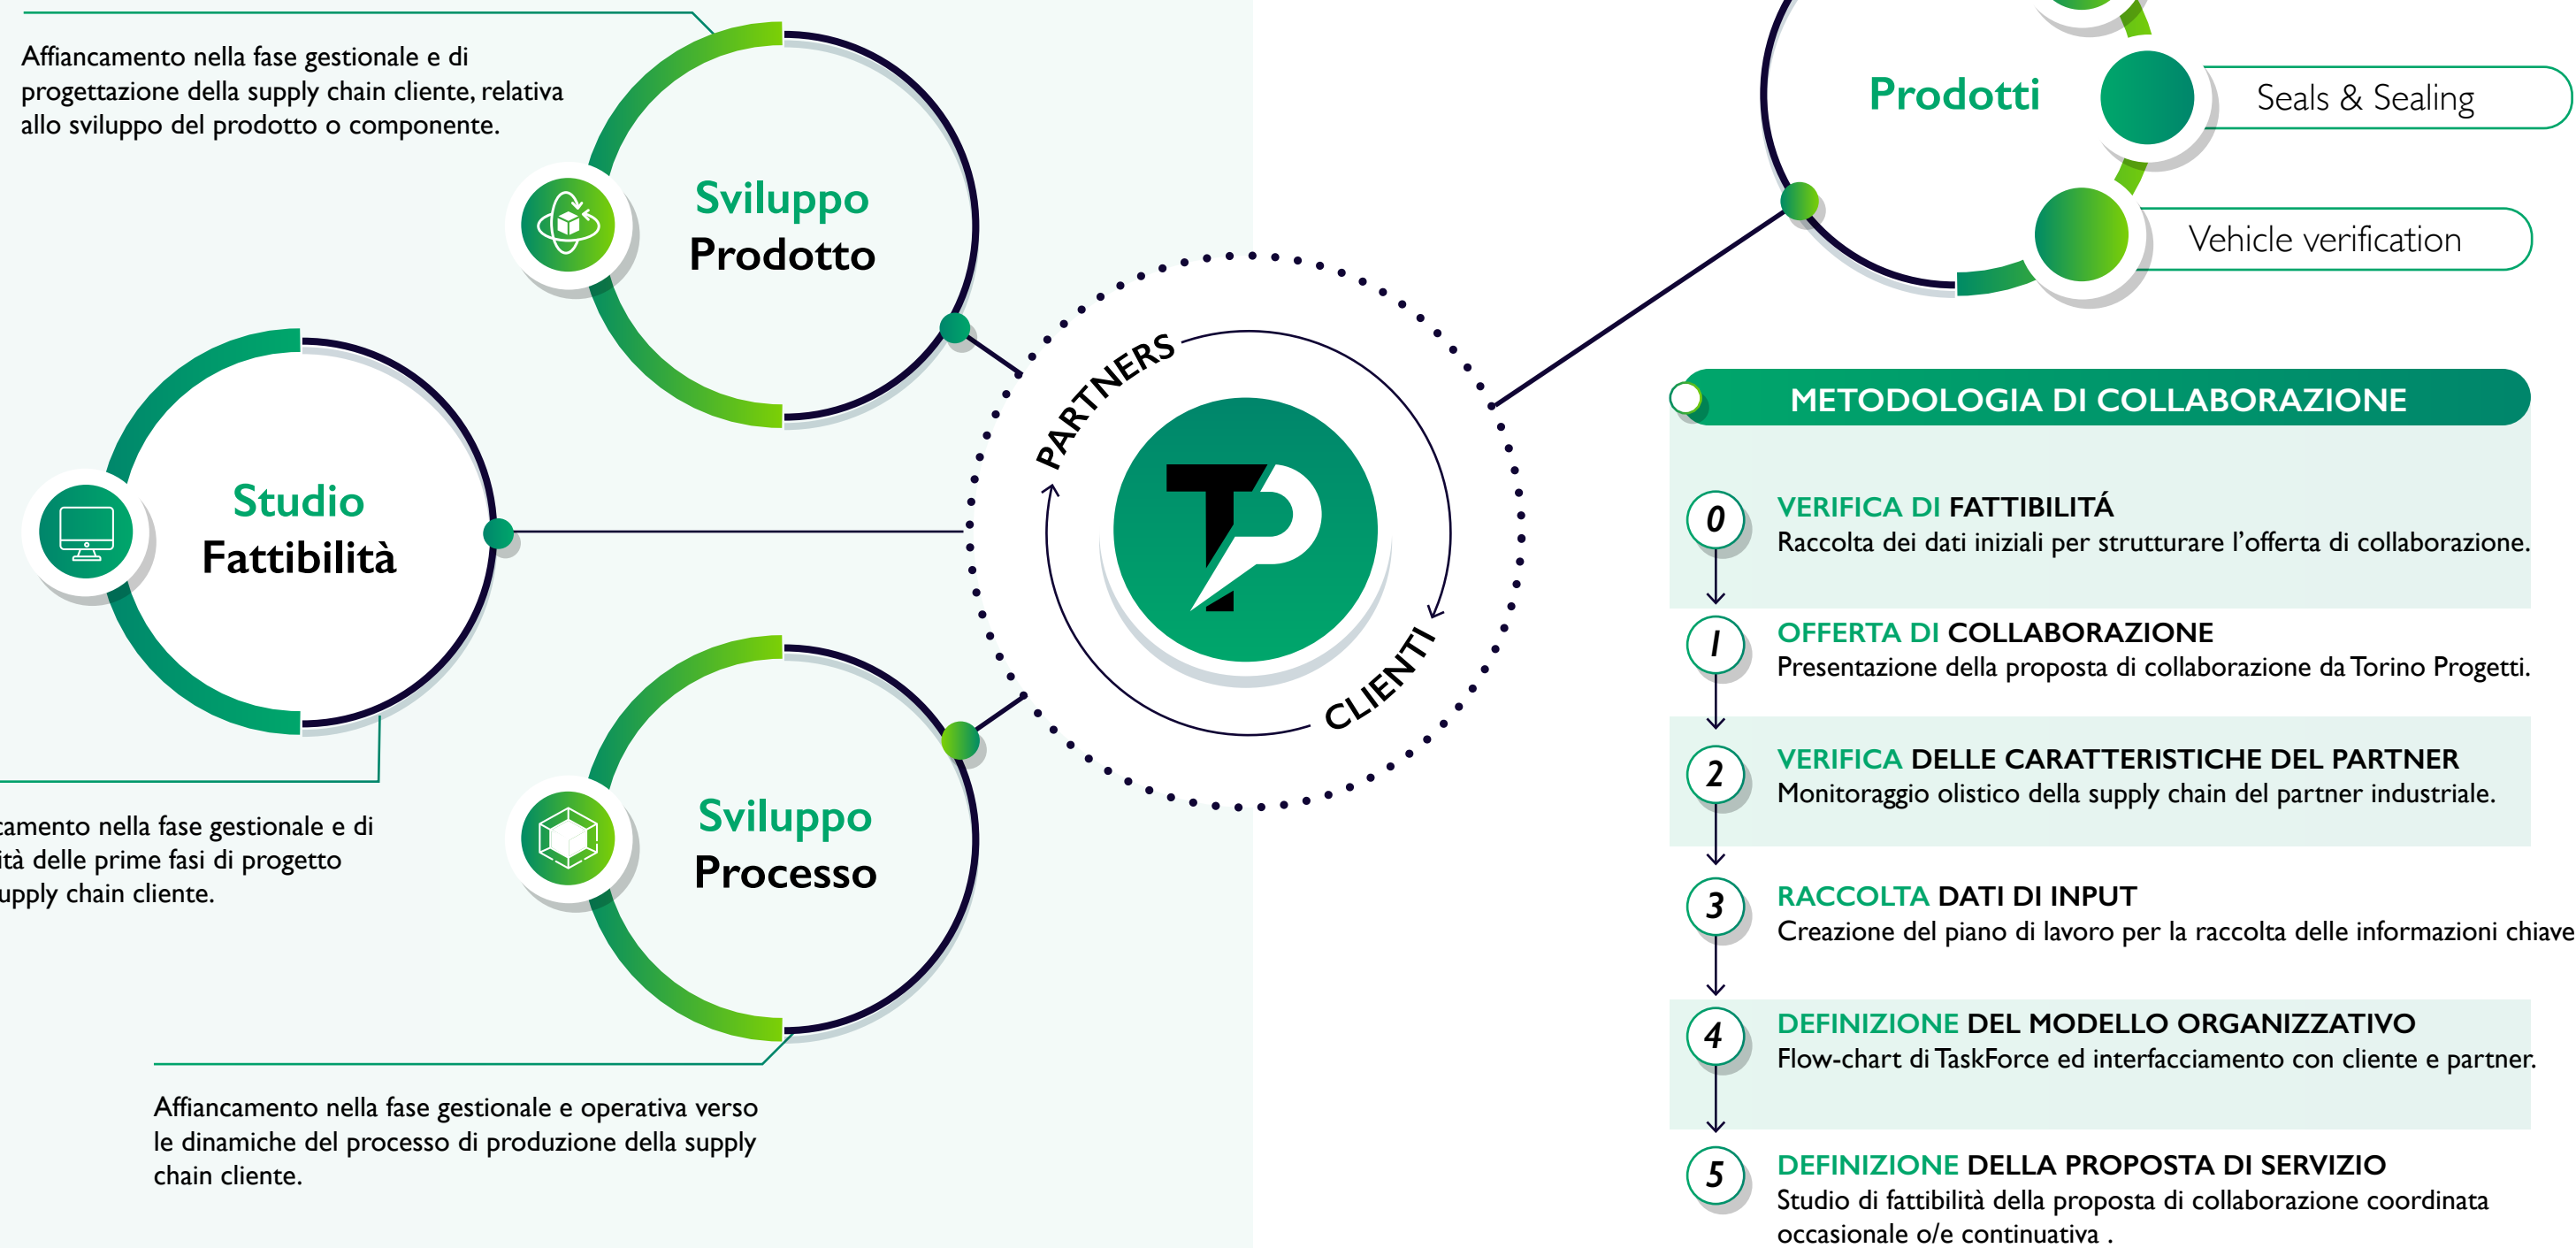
Affiancamento nella fase gestionale e di progettazione della supply chain cliente, relativa allo sviluppo del prodotto o componente.

Sviluppo Prodotto

Studio Fattibilità

camento nella fase gestionale e di ità delle prime fasi di progetto upply chain cliente.

Sviluppo Processo

Affiancamento nella fase gestionale e operativa verso le dinamiche del processo di produzione della supply chain cliente.

PARTNERS

CLIENTI

Prodotti

Seals & Sealing

Vehicle verification

METODOLOGIA DI COLLABORAZIONE

0 VERIFICA DI FATTIBILITÁ
Raccolta dei dati iniziali per strutturare l'offerta di collaborazione.

1 OFFERTA DI COLLABORAZIONE
Presentazione della proposta di collaborazione da Torino Progetti.

2 VERIFICA DELLE CARATTERISTICHE DEL PARTNER
Monitoraggio olistico della supply chain del partner industriale.

3 RACCOLTA DATI DI INPUT
Creazione del piano di lavoro per la raccolta delle informazioni chiave

4 DEFINIZIONE DEL MODELLO ORGANIZZATIVO
Flow-chart di TaskForce ed interfacciamento con cliente e partner.

5 DEFINIZIONE DELLA PROPOSTA DI SERVIZIO
Studio di fattibilità della proposta di collaborazione coordinata occasionale o/e continuativa .